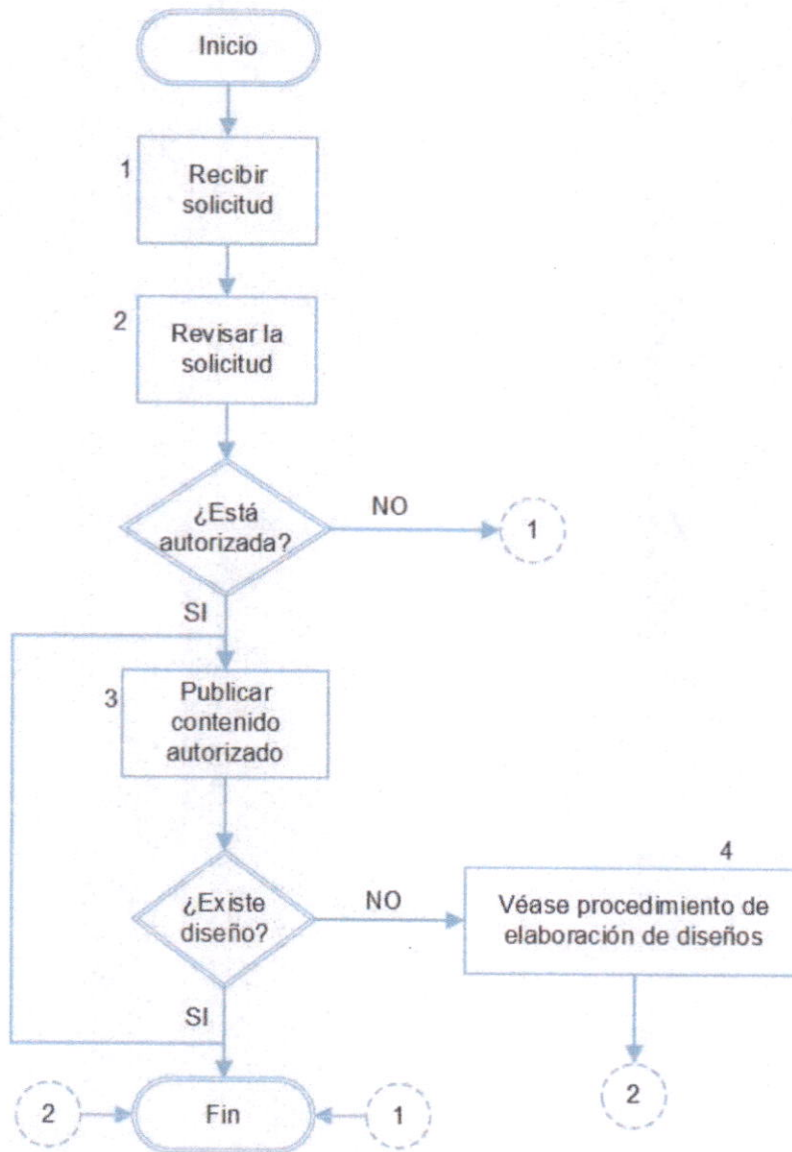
Inicio

1 Recibir solicitud

2 Revisar la solicitud

¿Está autorizada?

NO

1

SI

3 Publicar contenido autorizado

¿Existe diseño?

NO

4 Véase procedimiento de elaboración de diseños

2

SI

2

Fin

1